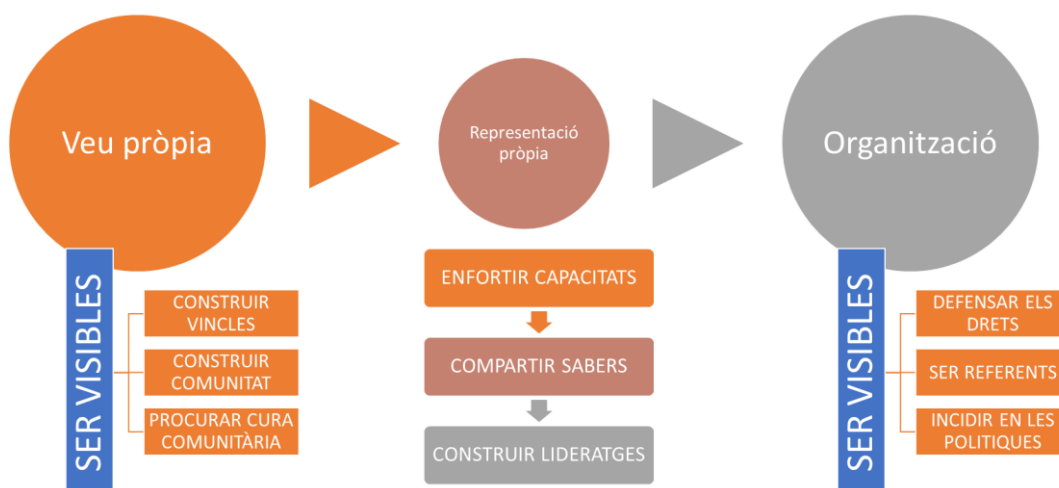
Veu pròpia

SER VISIBLES

CONSTRUIR VINCLES

CONSTRUIR COMUNITAT

PROCURAR CURA COMUNITÀRIA

Representació pròpia

ENFORTIR CAPACITATS

COMPARTIR SABERS

CONSTRUIR LIDERATGES

Organització

SER VISIBLES

DEFENSAR ELS DRETS

SER REFERENTS

INCIDIR EN LES POLITIQUES